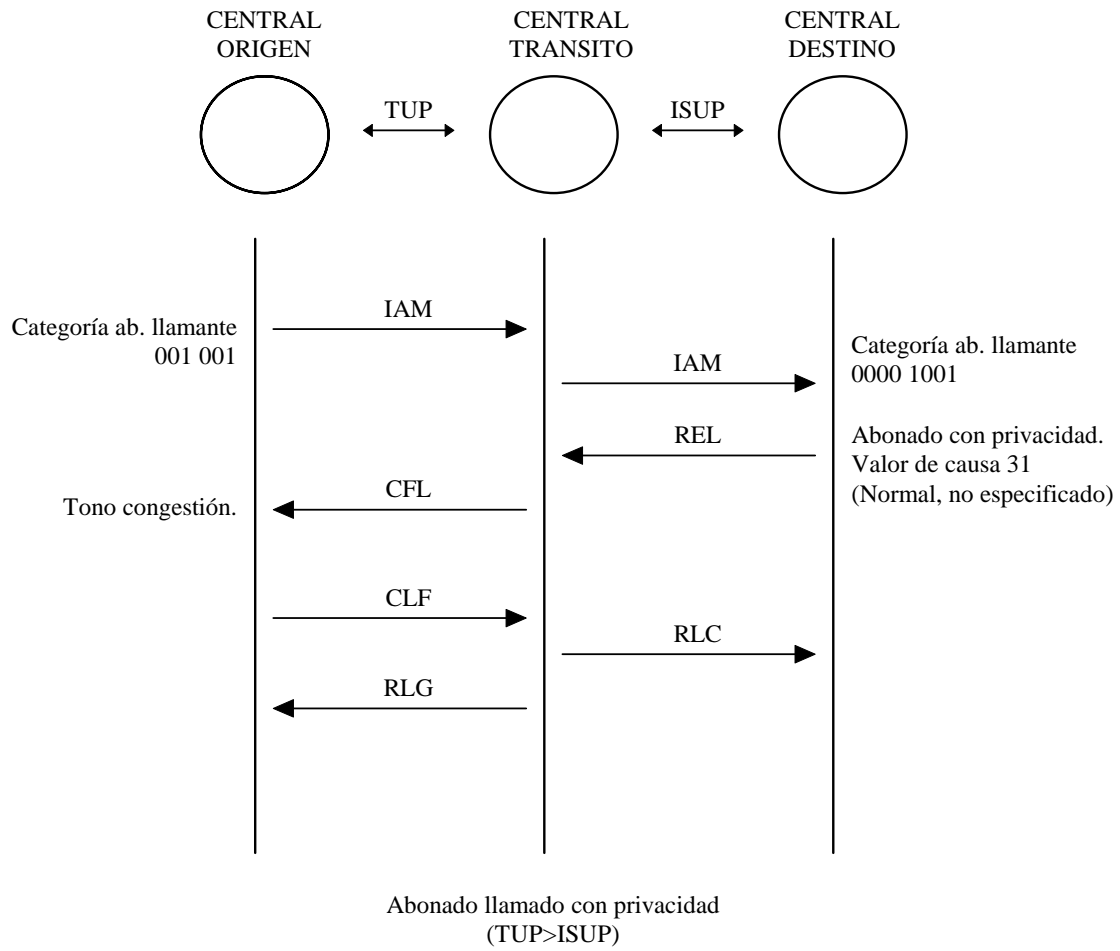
CENTRAL ORIGEN

CENTRAL TRANSITO

CENTRAL DESTINO

TUP

ISUP

Categoría ab. llamante
001 001

IAM

IAM

Categoría ab. llamante
0000 1001

REL

Abonado con privacidad.
Valor de causa 31
(Normal, no especificado)

Tono congestión.

CFL

CLF

RLC

RLG

Abonado llamado con privacidad
(TUP>ISUP)